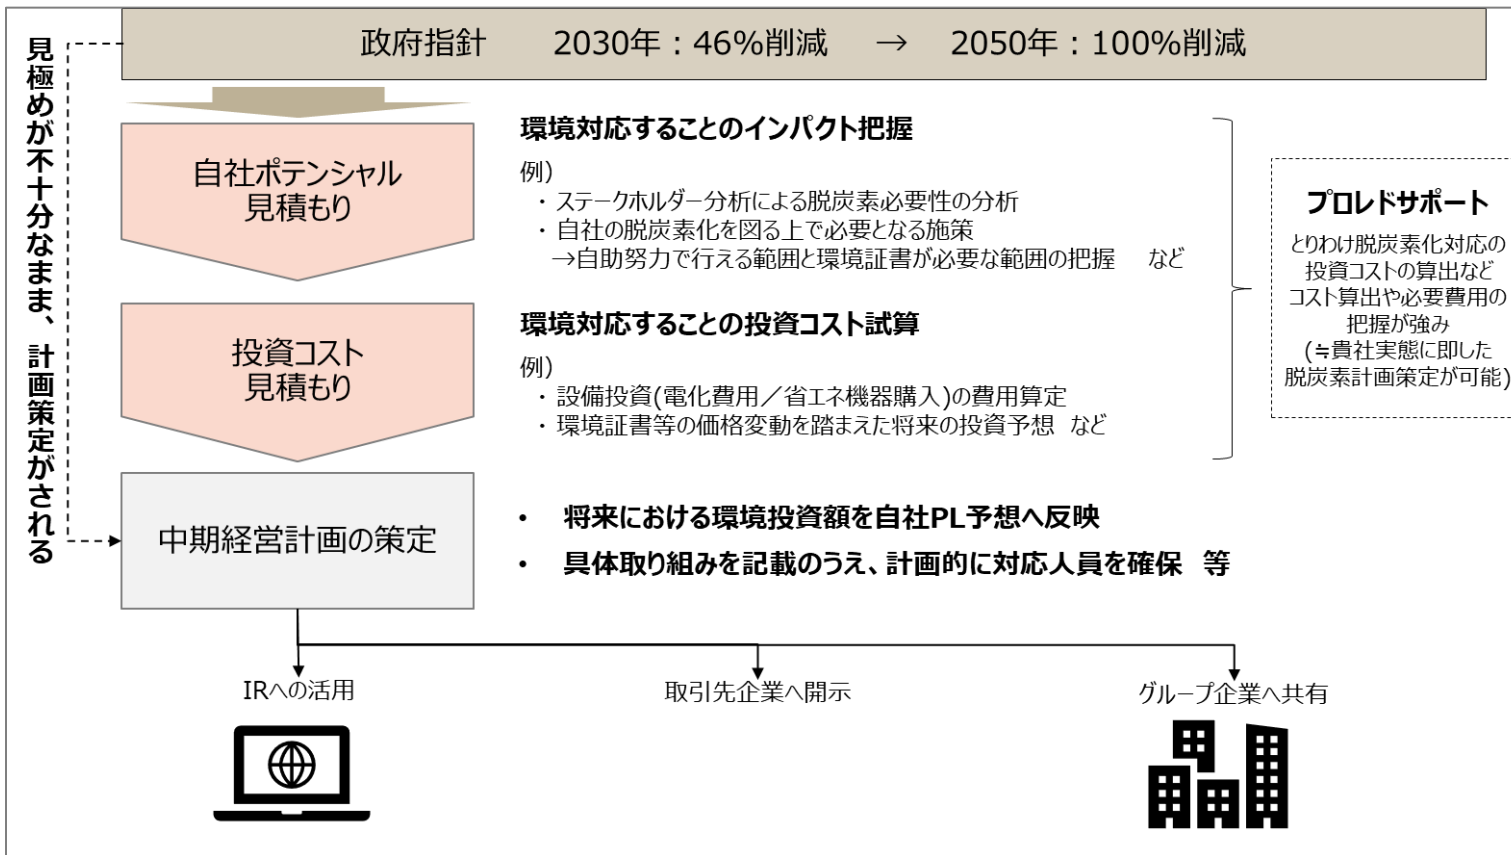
政府指針　2030年：46%削減　→　2050年：100%削減

見極めが不十分なまま、計画策定がされる

自社ポテンシャル見積もり

環境対応することのインパクト把握

例）
・ステークホルダー分析による脱炭素必要性の分析
・自社の脱炭素化を図る上で必要となる施策
→自助努力で行える範囲と環境証書が必要な範囲の把握　など

投資コスト見積もり

環境対応することの投資コスト試算

例）
・設備投資(電化費用／省エネ機器購入)の費用算定
・環境証書等の価格変動を踏まえた将来の投資予想　など

プロレドサポート

とりわけ脱炭素化対応の投資コストの算出などコスト算出や必要費用の把握が強み
(≒貴社実態に即した脱炭素計画策定が可能)

中期経営計画の策定

• 将来における環境投資額を自社PL予想へ反映
• 具体取り組みを記載のうえ、計画的に対応人員を確保　等

IRへの活用

取引先企業へ開示

グループ企業へ共有